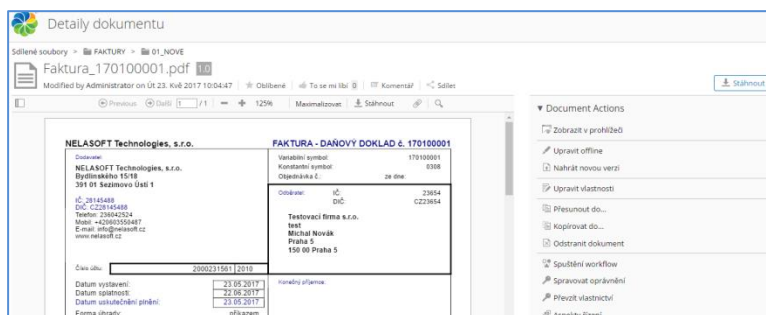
Detaily dokumentu

Sdílené soubory > FAKTURY > 01_NOVE

Faktura_170100001.pdf 1.0

Modified by Administrator on Út 23. Kvě 2017 10:04:47 | Oblíbené | To se mi líbí 0 | Komentář | Sdílet

Stáhnout

Previous | Další 1 /1 | — + 125% | Maximalizovat | Stáhnout

NELASOFT Technologies, s.r.o.

FAKTURA - DAŇOVÝ DOKLAD č. 170100001

Dodavatel:
NELASOFT Technologies, s.r.o.
Bydlinského 15/18
391 01 Sezimovo Ústí 1

IČ: 28145488
DIČ: CZ28145488
Telefon: 236042524
Mobil: +420603550487
E-mail: info@nelasoft.cz
www.nelasoft.cz

Variabilní symbol: 170100001
Konstantní symbol: 0308
Objednávka č.: ze dne:

Odběratel: IČ: 23654
DIČ: CZ23654

Testovací firma s.r.o.
test
Michal Novák
Praha 5
150 00 Praha 5

Číslo účtu: 2000231561 / 2010

Datum vystavení: 23.05.2017
Datum splatnosti: 22.06.2017
Datum uskutečnění plnění: 23.05.2017
Forma úhrady: příkazem

Konečný příjemce:

▼ Document Actions

Zobrazit v prohlížeči
Upravit offline
Nahrát novou verzi
Upravit vlastnosti
Přesunout do...
Kopírovat do...
Odstranit dokument
Spuštění workflow
Spravovat oprávnění
Převzít vlastnictví
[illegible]